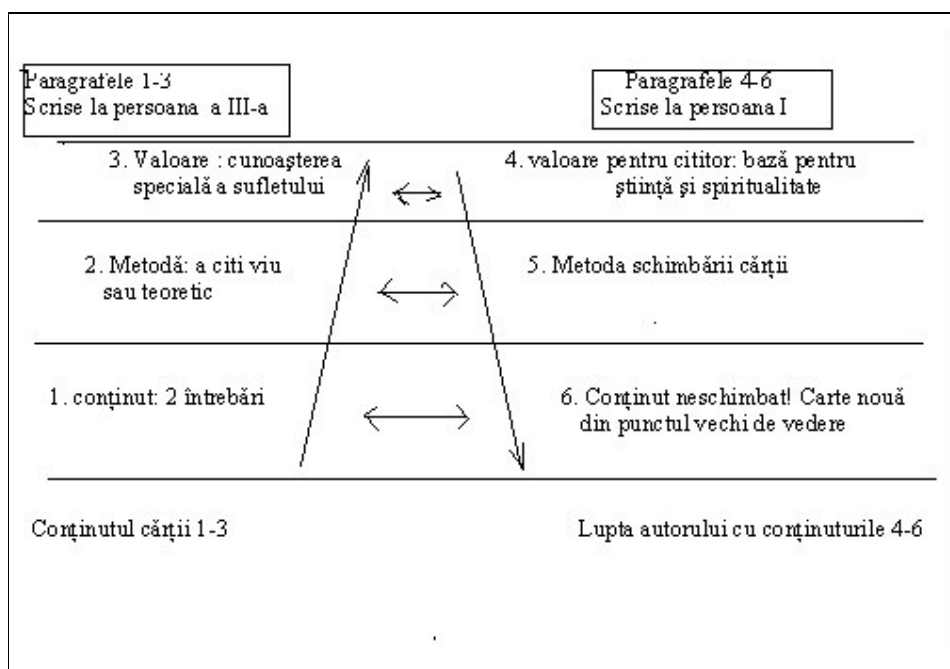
Paragrafele 1-3
Scrise la persoana a III-a

Paragrafele 4-6
Scrise la persoana I

3. Valoare : cunoașterea specială a sufletului

4. valoare pentru cititor: bază pentru știință și spiritualitate

2. Metodă: a citi viu sau teoretic

5. Metoda schimbării cărții

1. conținut: 2 întrebări

6. Conținut neschimbat! Carte nouă din punctul vechi de vedere

Conținutul cărții 1-3

Lupta autorului cu conținuturile 4-6